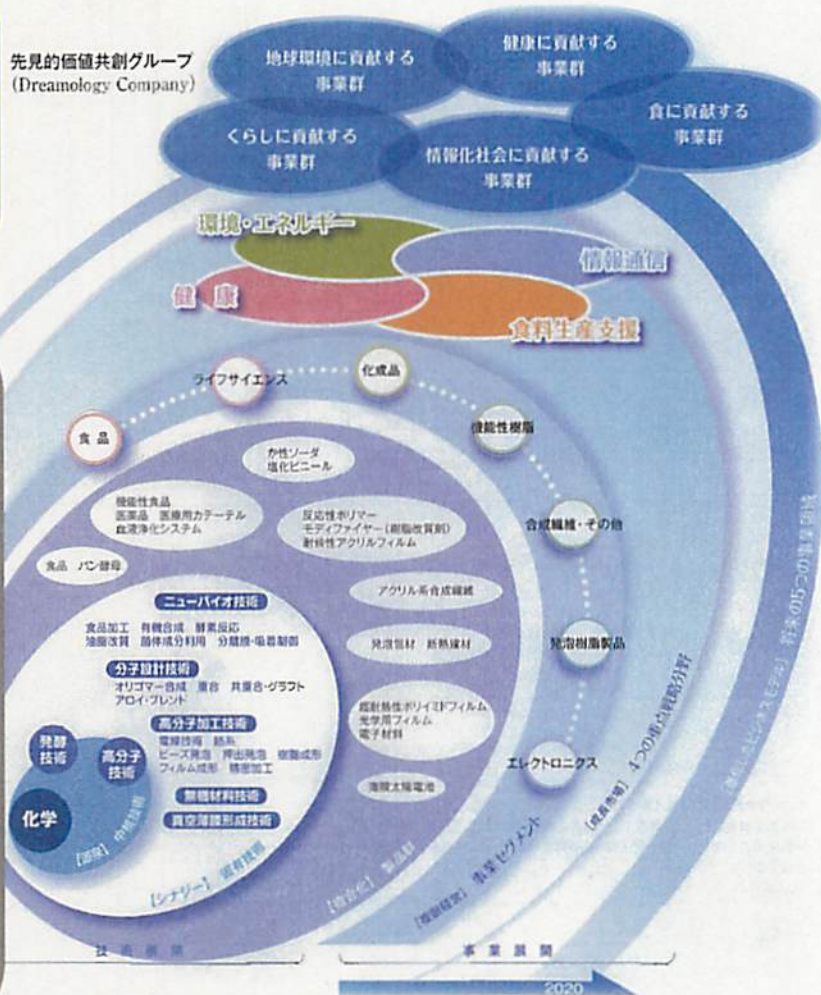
先見的価値共創グループ
(Dreamology Company)

地球環境に貢献する事業群

健康に貢献する事業群

食に貢献する事業群

くらしに貢献する事業群

情報化社会に貢献する事業群

環境・エネルギー

情報通信

健康

食料生産支援

ライフサイエンス

化成品

食品

機能性樹脂

合成繊維・その他

発泡樹脂製品

エレクトロニクス

か性ソーダ
塩化ビニール

機能性食品
医薬品 医療用カテーテル
血液浄化システム

反応性ポリマー
モディファイヤー（樹脂改質剤）
耐候性アクリルフィルム

食品 パン酵母

アクリル系合成繊維

発泡包材 断熱建材

超耐熱性ポリイミドフィルム
光学用フィルム
電子材料

薄膜太陽電池

ニューバイオ技術
食品加工 有機合成 酵素反応
油脂改質 菌体成分利用 分離膜・吸着剤

分子設計技術
オリゴマー合成 重合 共重合・グラフト
アロイ・ブレンド

高分子加工技術
電解技術 紡糸
ビーズ発泡 押出発泡 樹脂成形
フィルム成形 精密加工

無機材料技術

真空薄膜形成技術

発酵技術

高分子技術

化学

［源流］中核技術

［シナジー］固有技術

［複合化］製品群

［複眼経営］事業セグメント

［成長市場］4つの重点戦略分野

［進化したビジネスモデル］新しい5つの事業領域

技術展開

事業展開

2020